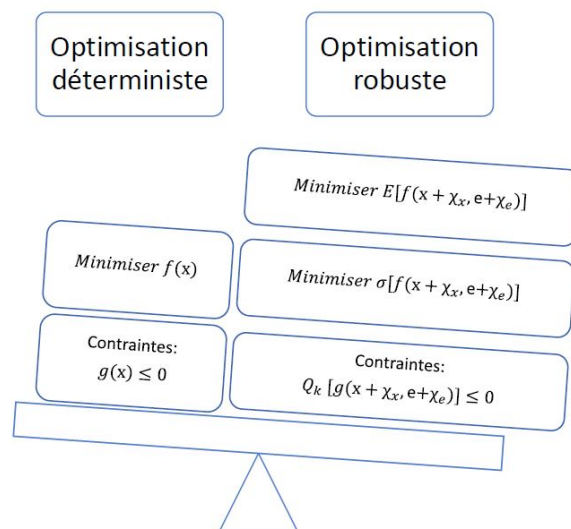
Optimisation déterministe

Optimisation robuste

$Minimiser\ E[f(x+\chi_x, e+\chi_e)]$

$Minimiser\ f(x)$

$Minimiser\ \sigma[f(x+\chi_x, e+\chi_e)]$

Contraintes:
$g(x) \leq 0$

Contraintes:
$Q_k\ [g(x+\chi_x, e+\chi_e)] \leq 0$